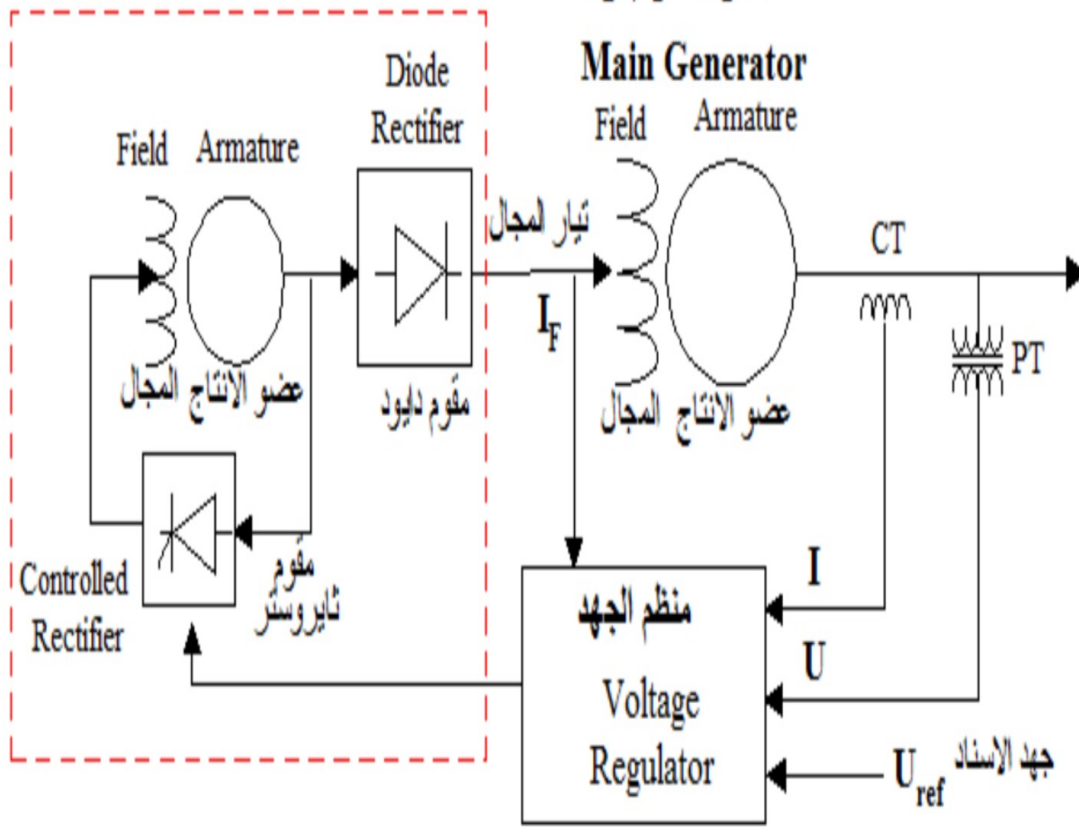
Main Generator

Diode Rectifier

Field Armature

Field Armature

تيار المجال

$I_F$

CT

PT

عضو الانتاج المجال

مقوم دايود

عضو الانتاج المجال

Controlled Rectifier

مقوم ثايروستر

I

منظم الجهد

U

Voltage Regulator

جهد الاسناد $U_{ref}$